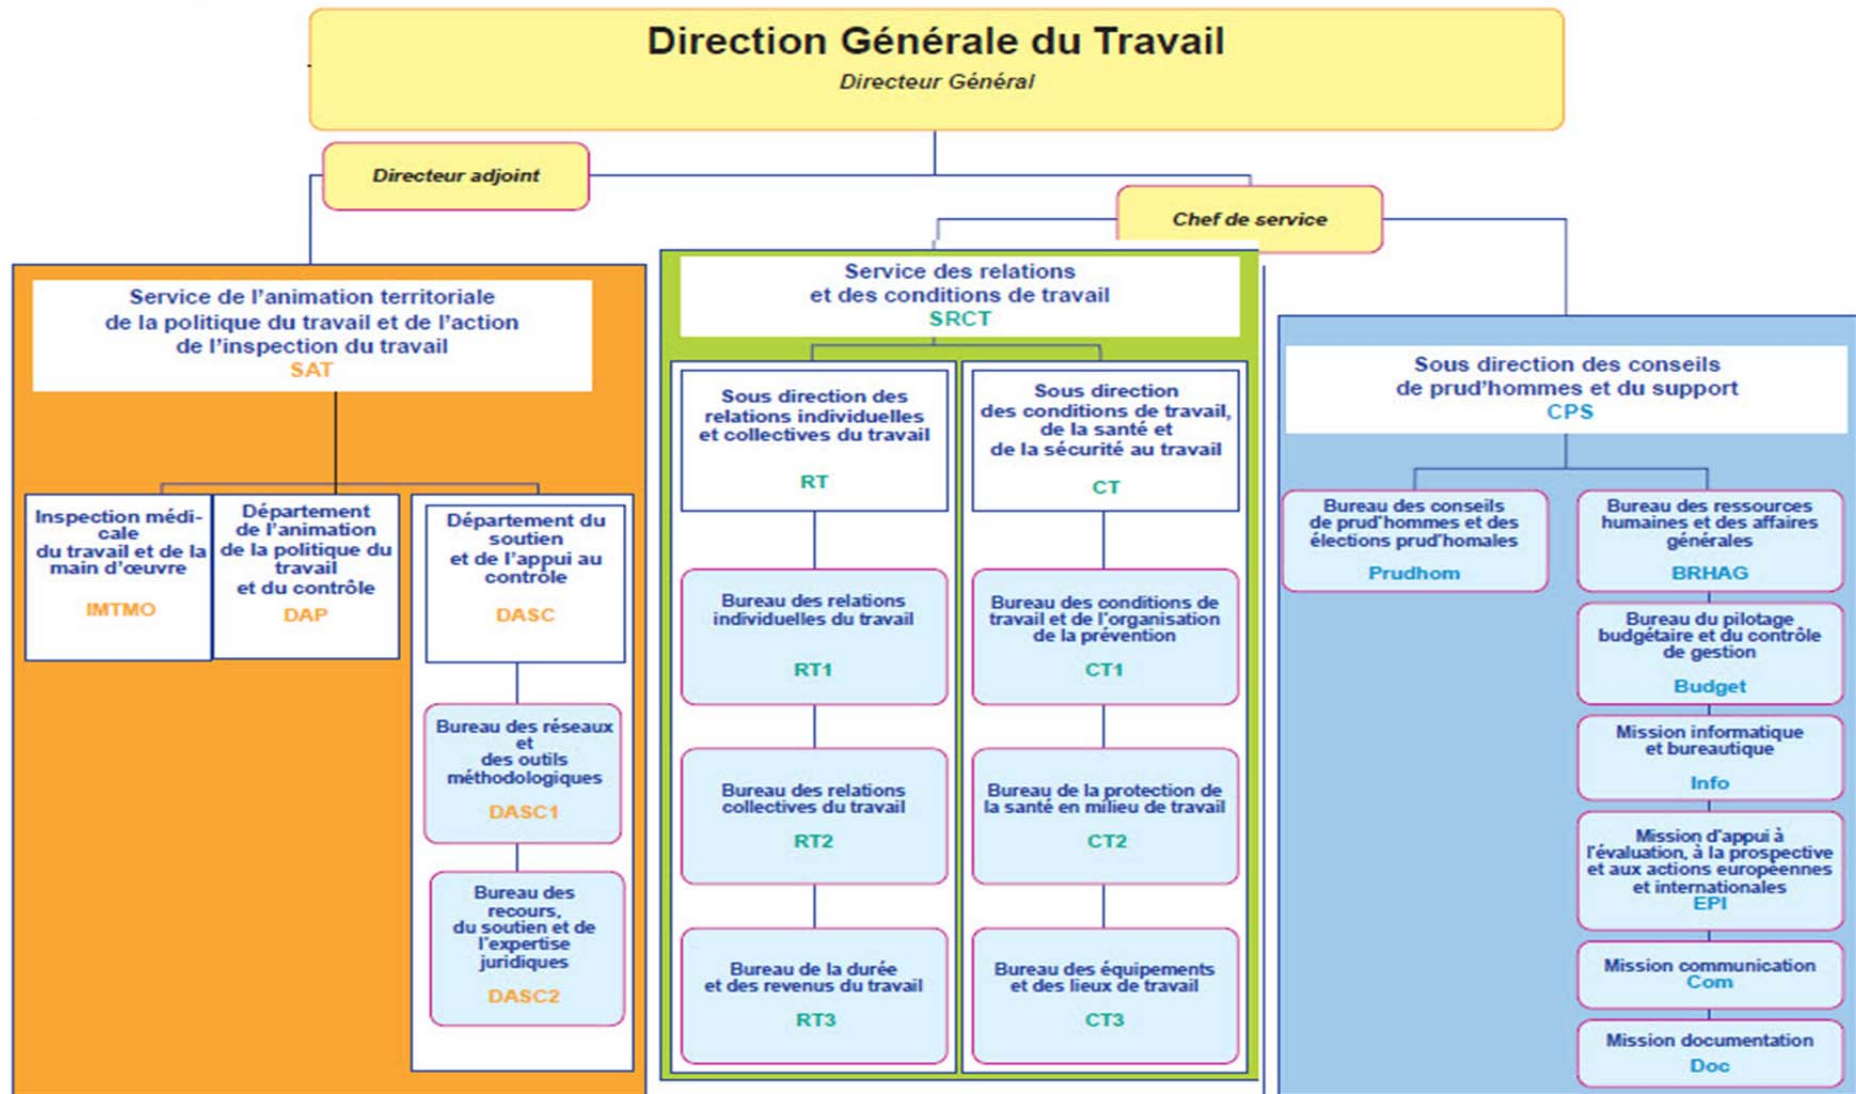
Direction Générale du Travail
Directeur Général

Directeur adjoint

Chef de service

Service de l'animation territoriale de la politique du travail et de l'action de l'inspection du travail
SAT

Inspection médicale du travail et de la main d'œuvre
IMTMO

Département de l'animation de la politique du travail et du contrôle
DAP

Département du soutien et de l'appui au contrôle
DASC

Bureau des réseaux et des outils méthodologiques
DASC1

Bureau des recours, du soutien et de l'expertise juridiques
DASC2

Service des relations et des conditions de travail
SRCT

Sous direction des relations individuelles et collectives du travail
RT

Bureau des relations individuelles du travail
RT1

Bureau des relations collectives du travail
RT2

Bureau de la durée et des revenus du travail
RT3

Sous direction des conditions de travail, de la santé et de la sécurité au travail
CT

Bureau des conditions de travail et de l'organisation de la prévention
CT1

Bureau de la protection de la santé en milieu de travail
CT2

Bureau des équipements et des lieux de travail
CT3

Sous direction des conseils de prud'hommes et du support
CPS

Bureau des conseils de prud'hommes et des élections prud'homales
Prudhom

Bureau des ressources humaines et des affaires générales
BRHAG

Bureau du pilotage budgétaire et du contrôle de gestion
Budget

Mission informatique et bureautique
Info

Mission d'appui à l'évaluation, à la prospective et aux actions européennes et internationales
EPI

Mission communication
Com

Mission documentation
Doc